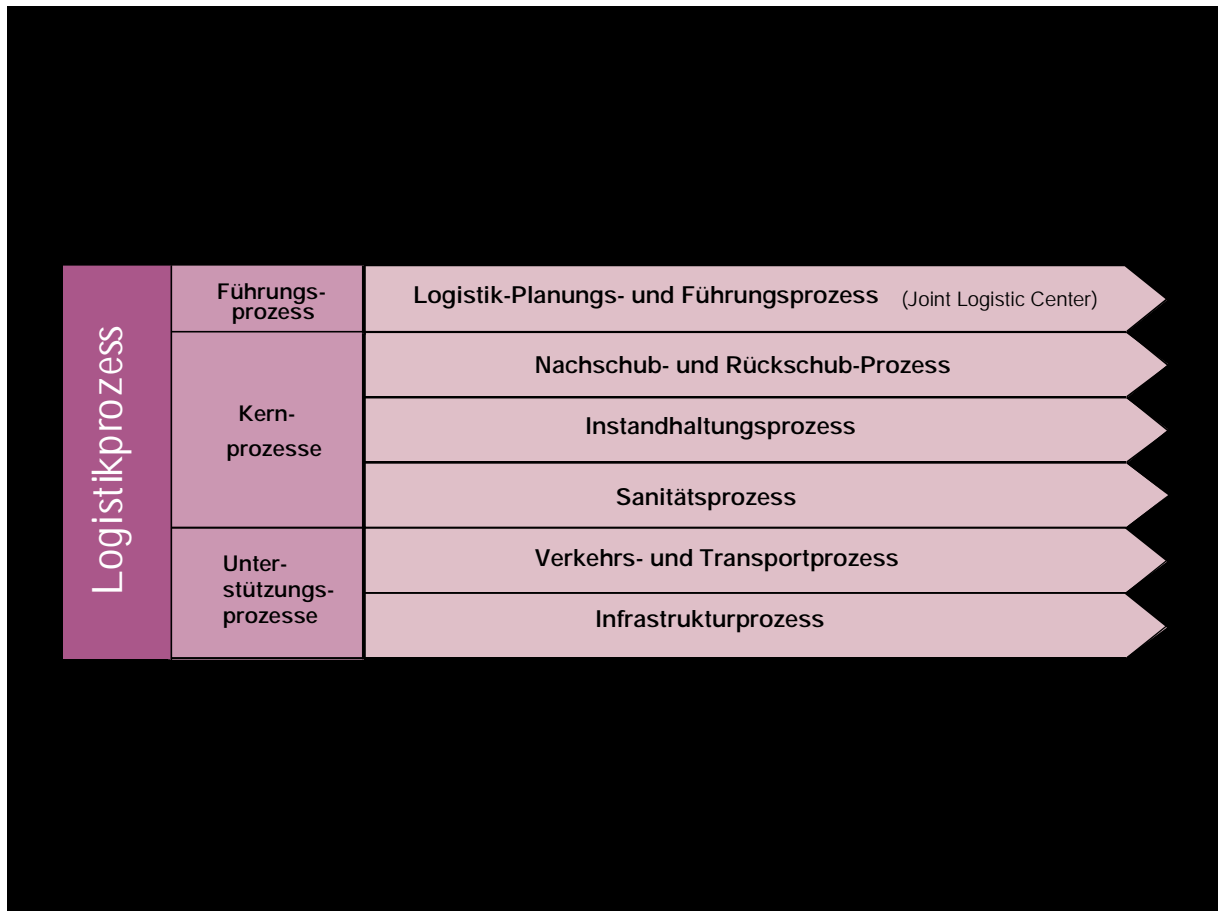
Logistikprozess

Führungsprozess

Logistik-Planungs- und Führungsprozess (Joint Logistic Center)

Kernprozesse

Nachschub- und Rückschub-Prozess

Instandhaltungsprozess

Sanitätsprozess

Unterstützungsprozesse

Verkehrs- und Transportprozess

Infrastrukturprozess